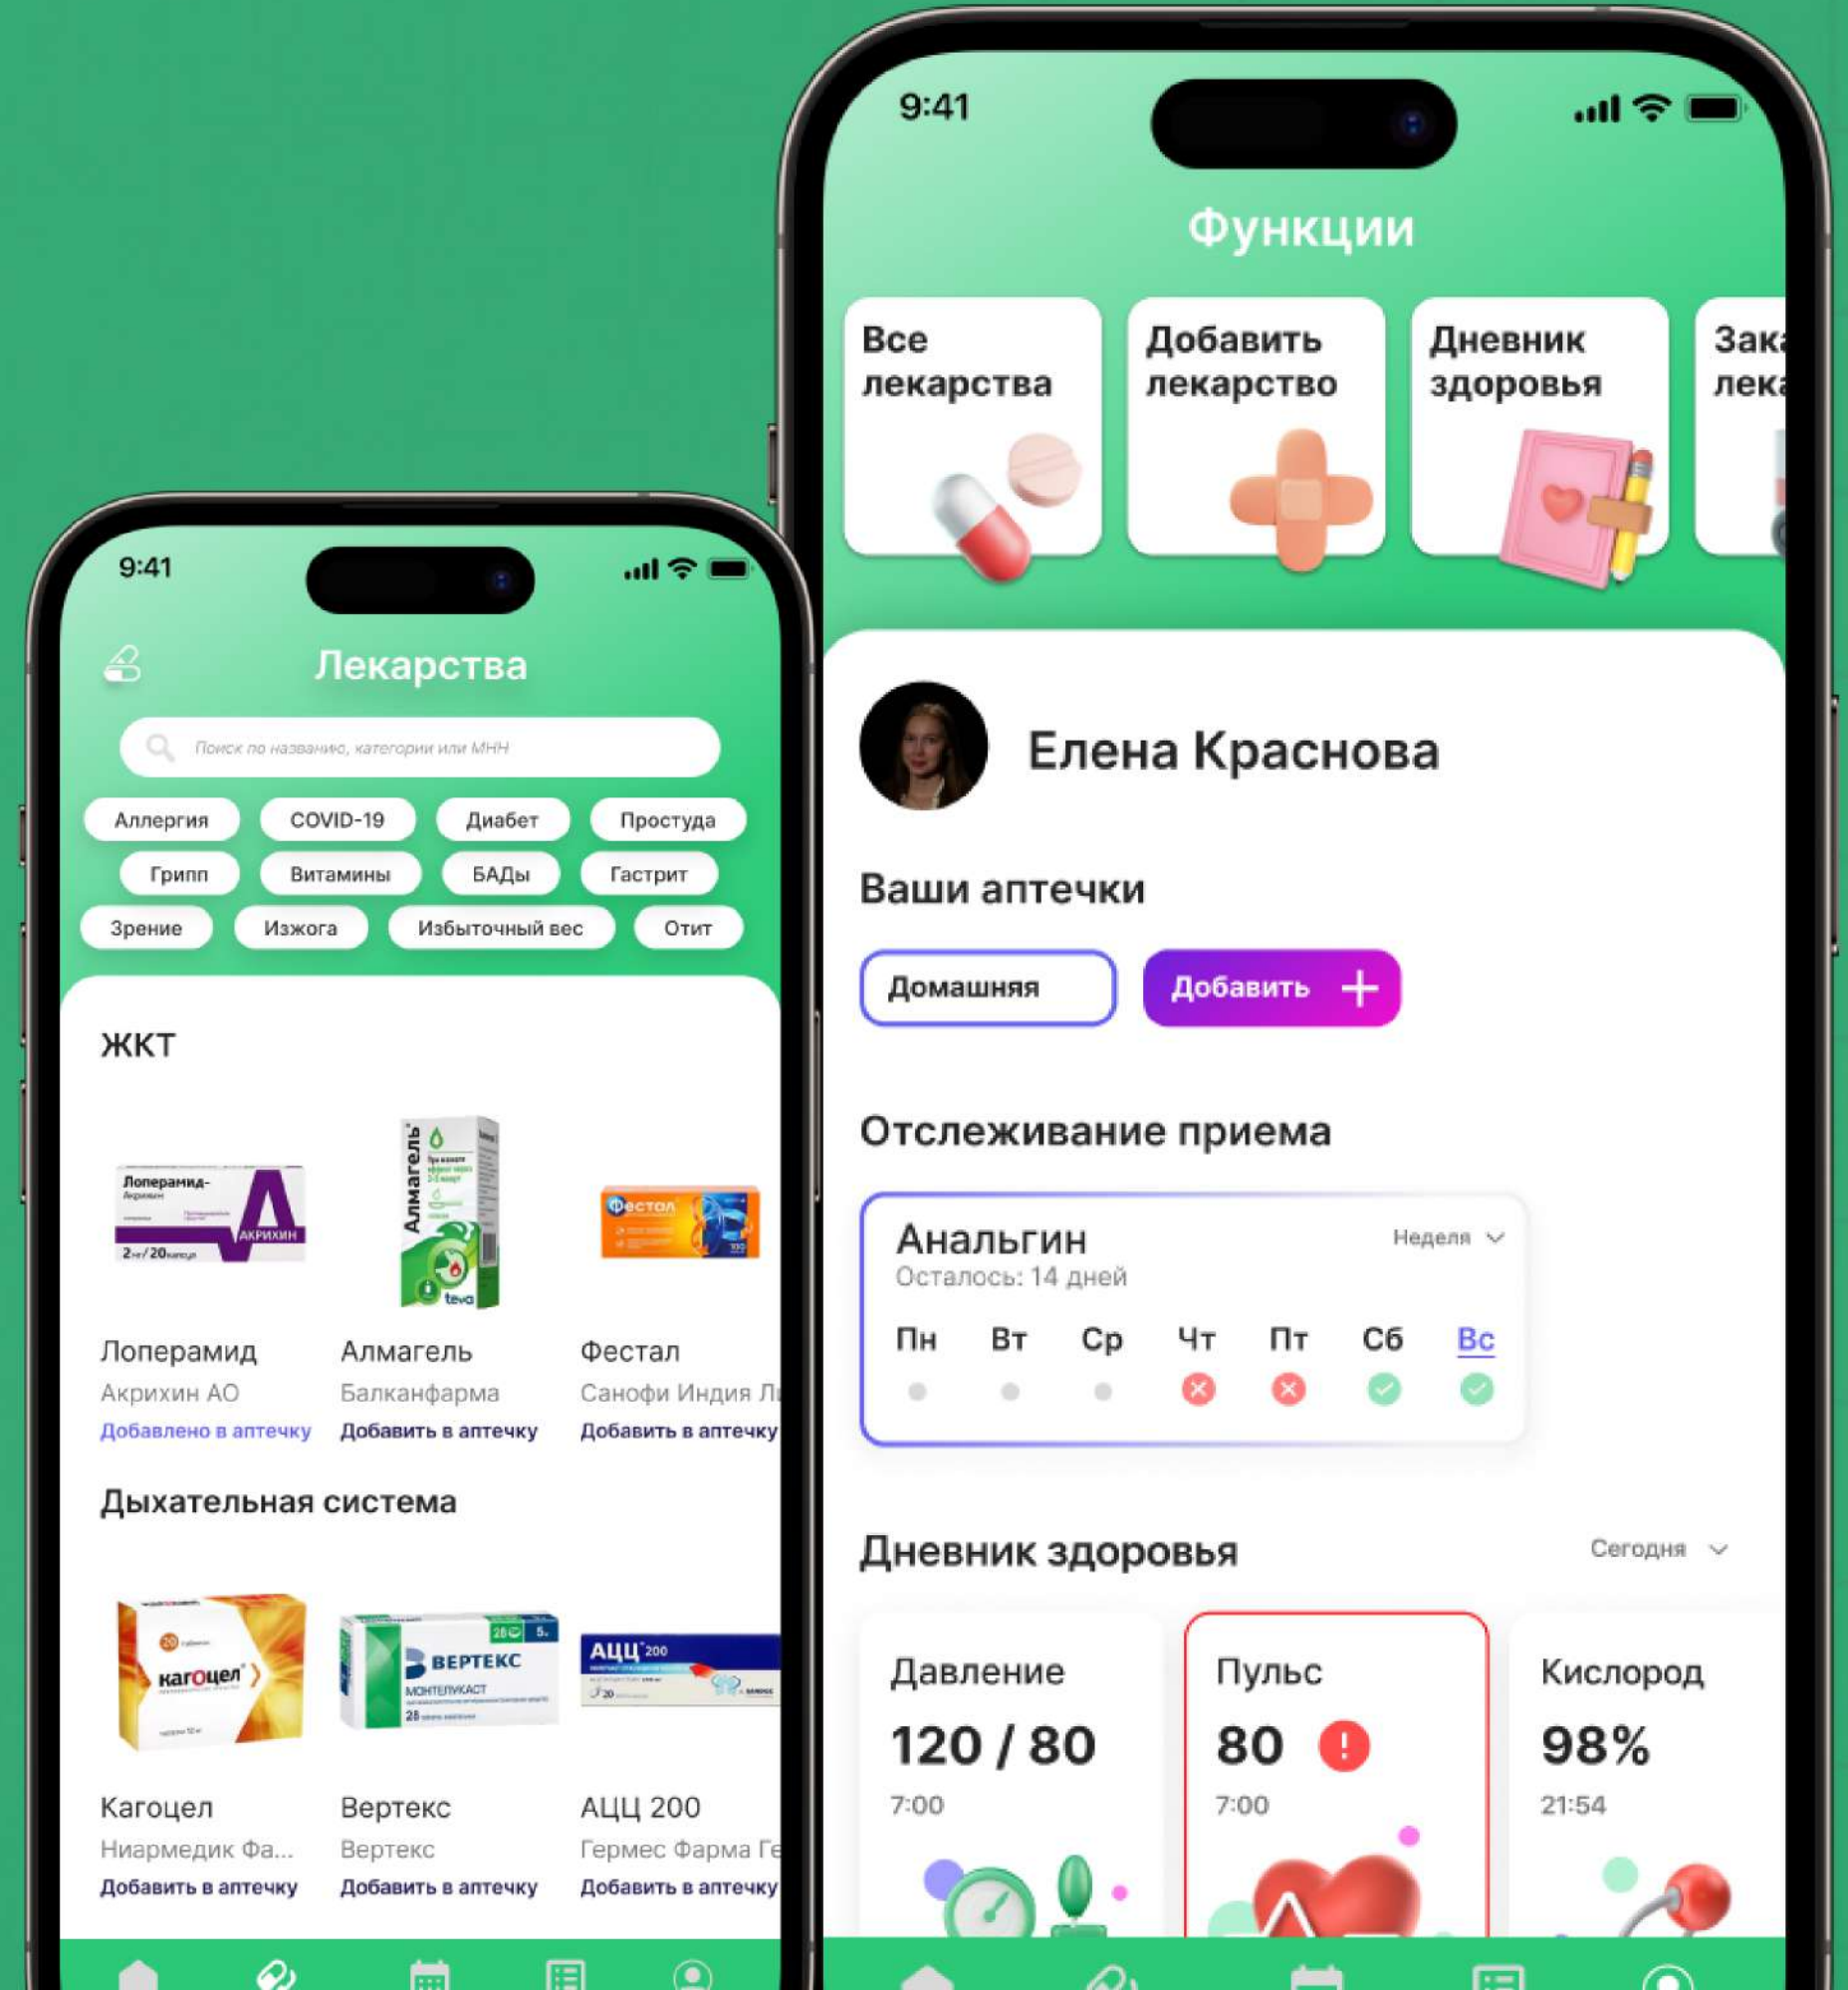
9:41

Лекарства

Поиск по названию, категории или МНН

Аллергия
COVID-19
Диабет
Простуда
Грипп
Витамины
БАДы
Гастрит
Зрение
Изжога
Избыточный вес
Отит

ЖКТ

Лоперамид
Акрихин АО
Добавлено в аптечку

Алмагель
Балканфарма
Добавить в аптечку

Фестал
Санофи Индия Л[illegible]
Добавить в аптечку

Дыхательная система

Кагоцел
Ниармедик Фа...
Добавить в аптечку

Вертекс
Вертекс
Добавить в аптечку

АЦЦ 200
Гермес Фарма Ге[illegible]
Добавить в аптечку

9:41

Функции

Все лекарства

Добавить лекарство

Дневник здоровья

Зака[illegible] лека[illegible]

Елена Краснова

Ваши аптечки

Домашняя

Добавить +

Отслеживание приема

Анальгин
Неделя
Осталось: 14 дней

Пн
Вт
Ср
Чт
Пт
Сб
Вс

Дневник здоровья
Сегодня

Давление
120 / 80
7:00

Пульс
80 !
7:00

Кислород
98%
21:54